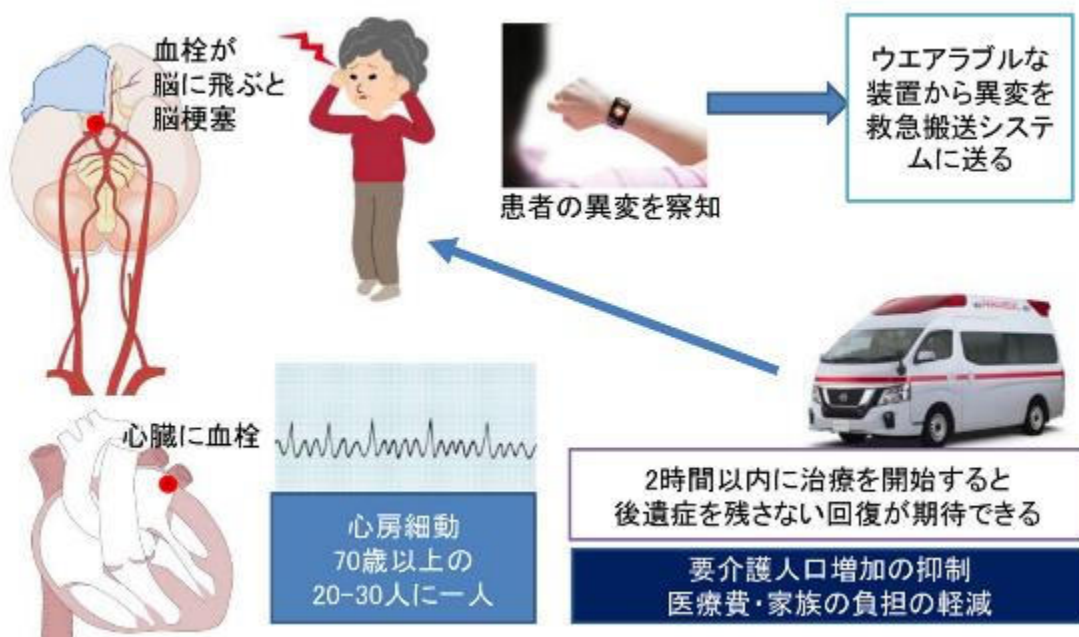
血栓が
脳に飛ぶと
脳梗塞

患者の異変を察知

ウエアラブルな
装置から異変を
救急搬送システムに送る

心臓に血栓

心房細動
70歳以上の
20-30人に一人

2時間以内に治療を開始すると
後遺症を残さない回復が期待できる

要介護人口増加の抑制
医療費・家族の負担の軽減